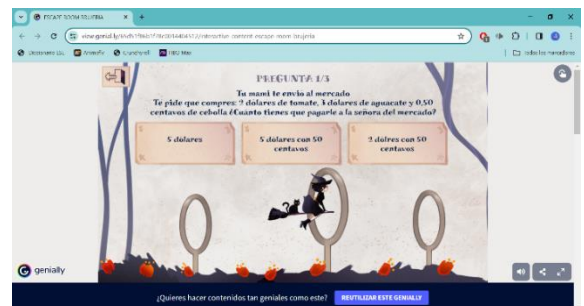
ESCAPE ROOM BRUJITA
view.genial.ly/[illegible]/interactive-content-escape-room-brujita
Diccionario Ox. Aranxfe Grandpred BBC Mar
Todos los marcadores

PREGUNTA 1/5

Tu mamá te envió al mercado
Te pide que compres: 2 dólares de tomate, 3 dólares de aguacate y 0,50 centavos de cebolla ¿Cuánto tienes que pagarle a la señora del mercado?

5 dólares

5 dólares con 50 centavos

2 dolres con 50 centavos

genially

¿Quieres hacer contenidos tan geniales como este? REUTILIZAR ESTE GENIALLY